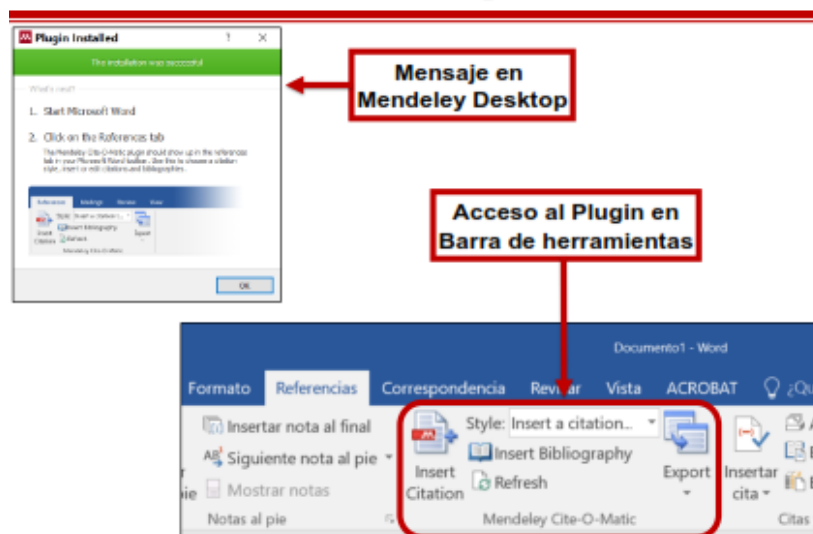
Plugin Installed

The installation was successful

What's next?

1. Start Microsoft Word

2. Click on the References tab

The Mendeley Cite-O-Matic plugin should show up in the references tab in your Microsoft Word toolbar. Use this to choose a citation style, insert or edit citations and bibliographies.

References Mailings Review View

Style: Insert a citation...

Insert Citation

Insert Bibliography

Refresh

Export

Mendeley Cite-O-Matic

OK

Mensaje en Mendeley Desktop

Acceso al Plugin en Barra de herramientas

Documento1 - Word

Formato Referencias Correspondencia Revisar Vista ACROBAT ¿Qu

Insertar nota al final

Siguiente nota al pie

Mostrar notas

Notas al pie

Insert Citation

Style: Insert a citation...

Insert Bibliography

Refresh

Export

Mendeley Cite-O-Matic

Insertar cita

Citas